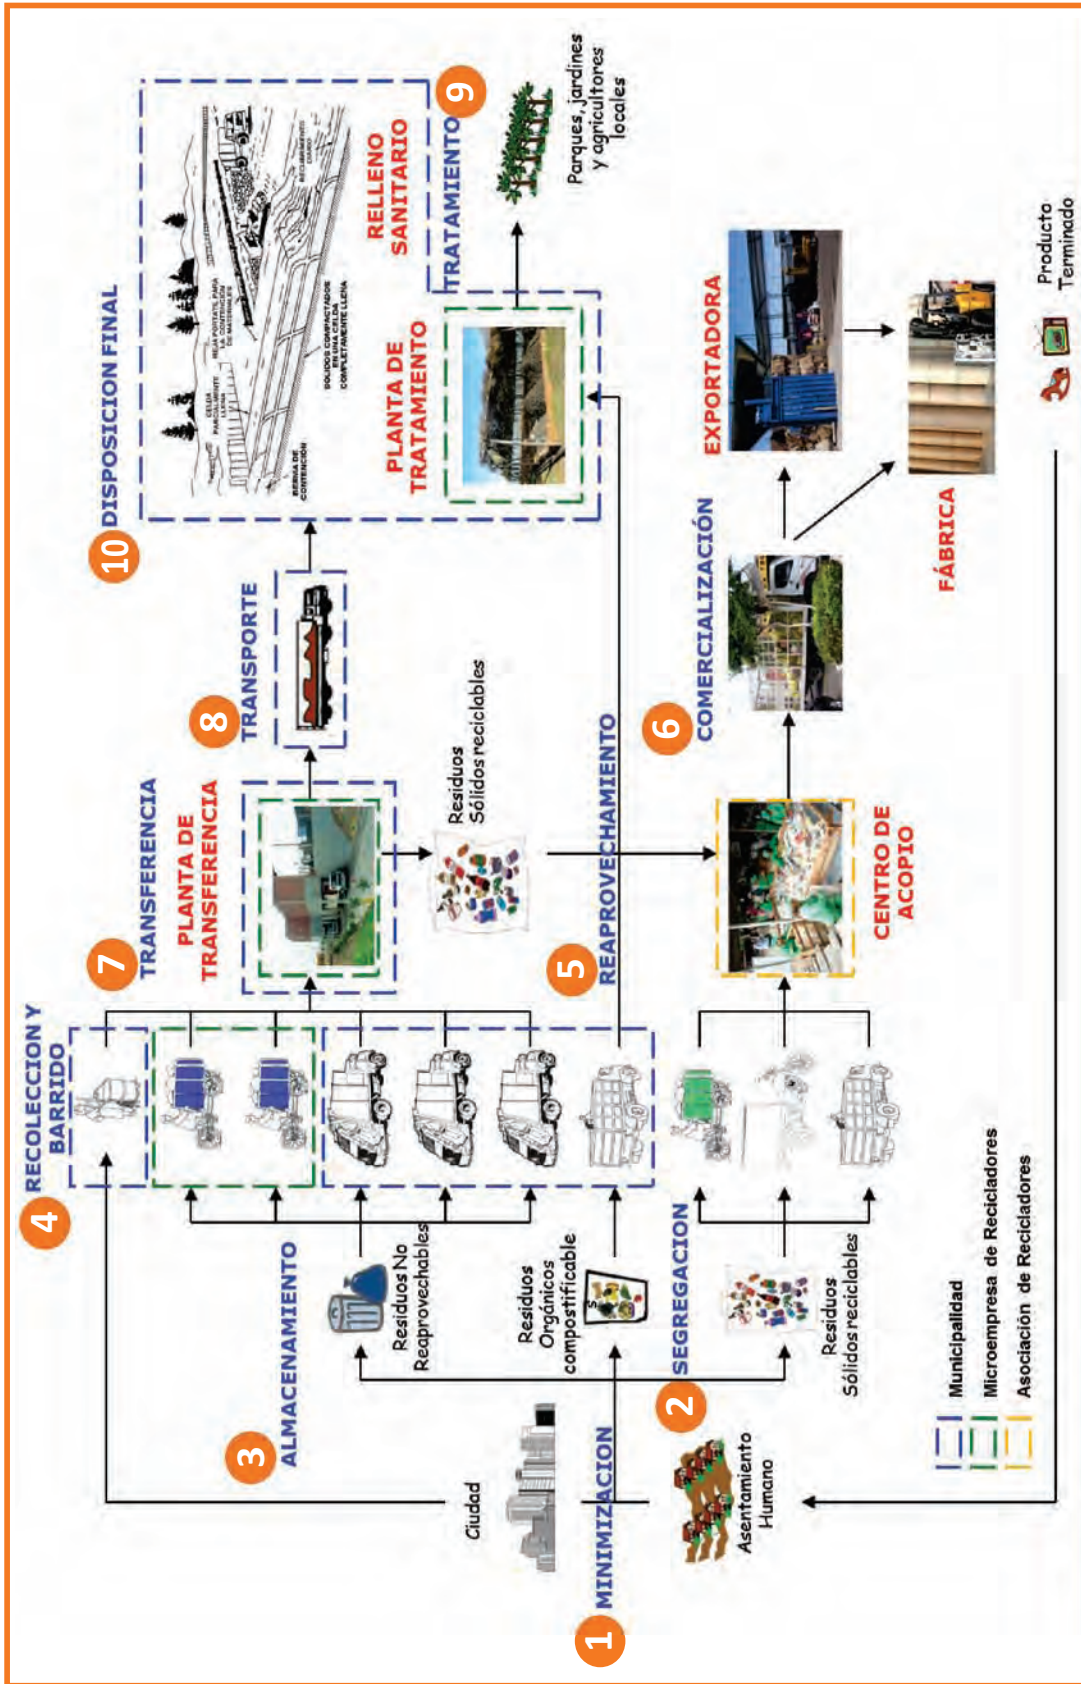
1 MINIMIZACION

Ciudad

Asentamiento Humano

2 SEGREGACION

3 ALMACENAMIENTO

Residuos No Reaprovechables

Residuos Orgánicos compostificable

Residuos Sólidos reciclables

4 RECOLECCION Y BARRIDO

5 REAPROVECHAMIENTO

7 TRANSFERENCIA

PLANTA DE TRANSFERENCIA

Residuos Sólidos reciclables

CENTRO DE ACOPIO

8 TRANSPORTE

6 COMERCIALIZACIÓN

10 DISPOSICION FINAL

RELLENO SANITARIO

PLANTA DE TRATAMIENTO

9 TRATAMIENTO

Parques, jardines y agricultores locales

EXPORTADORA

FÁBRICA

Producto Terminado

Municipalidad

Microempresa de Recicladores

Asociación de Recicladores